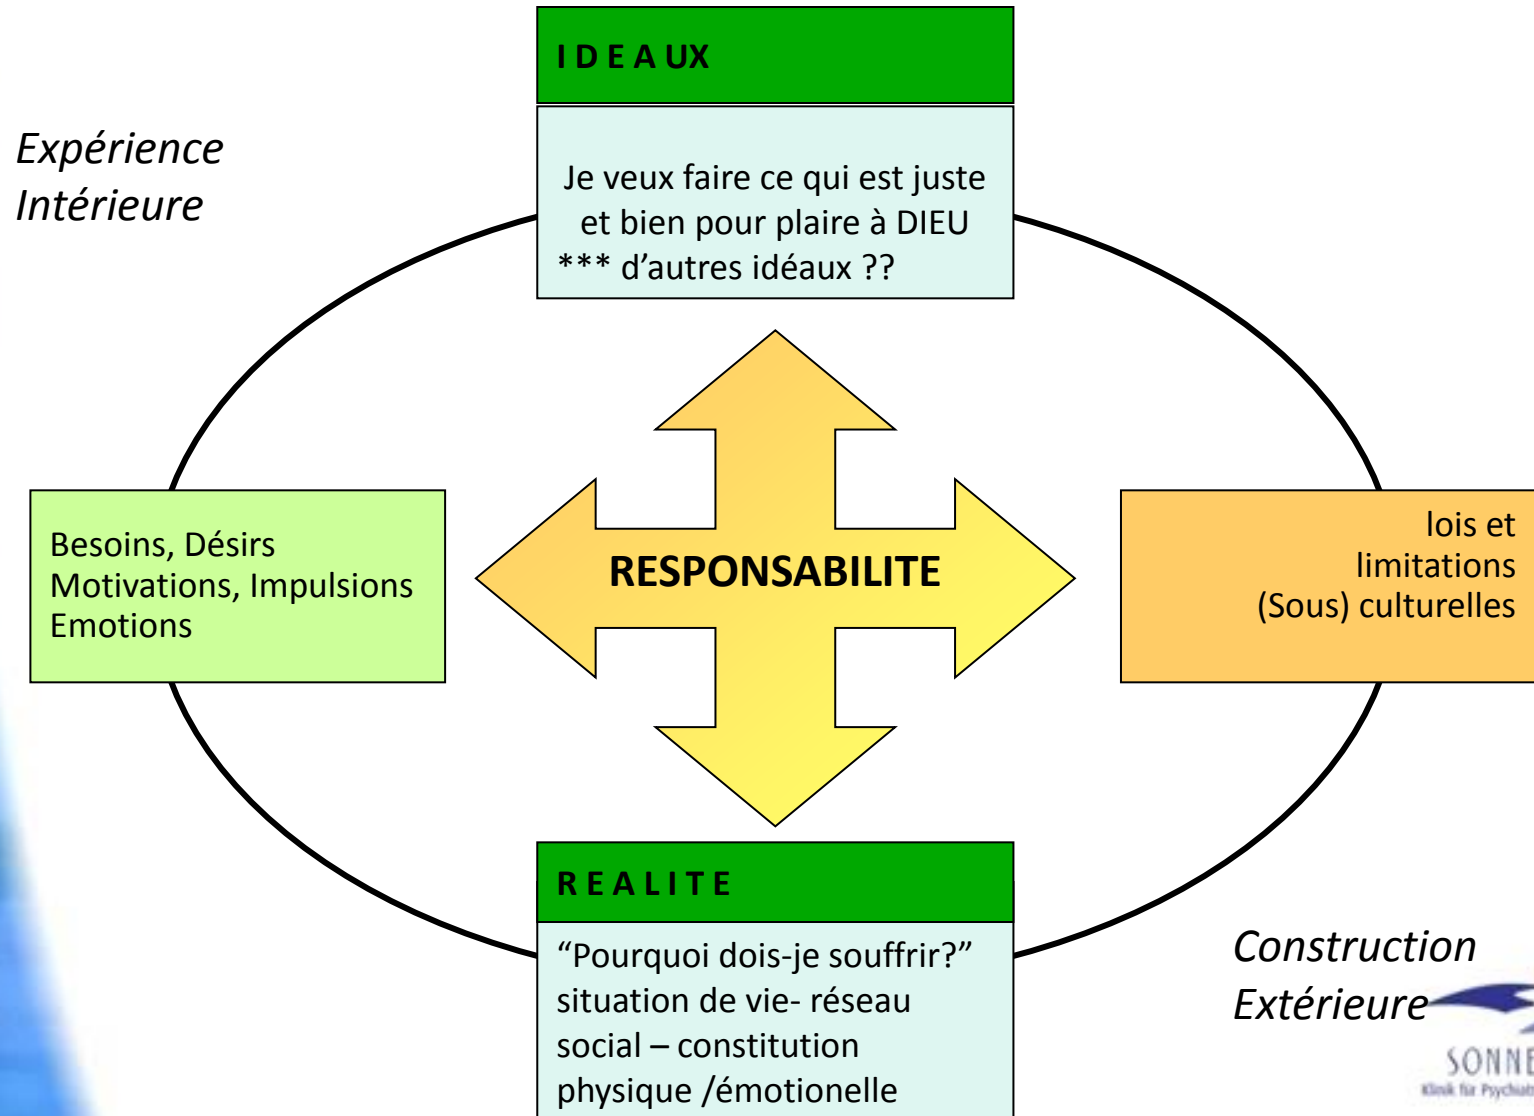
I D E A UX

Expérience Intérieure

Je veux faire ce qui est juste et bien pour plaire à DIEU
*** d'autres idéaux ??

Besoins, Désirs
Motivations, Impulsions
Emotions

RESPONSABILITE

lois et limitations
(Sous) culturelles

R E A L I T E

"Pourquoi dois-je souffrir?"
situation de vie- réseau social – constitution physique /émotionelle

Construction Extérieure

SONNE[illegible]
Klinik für Psychia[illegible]